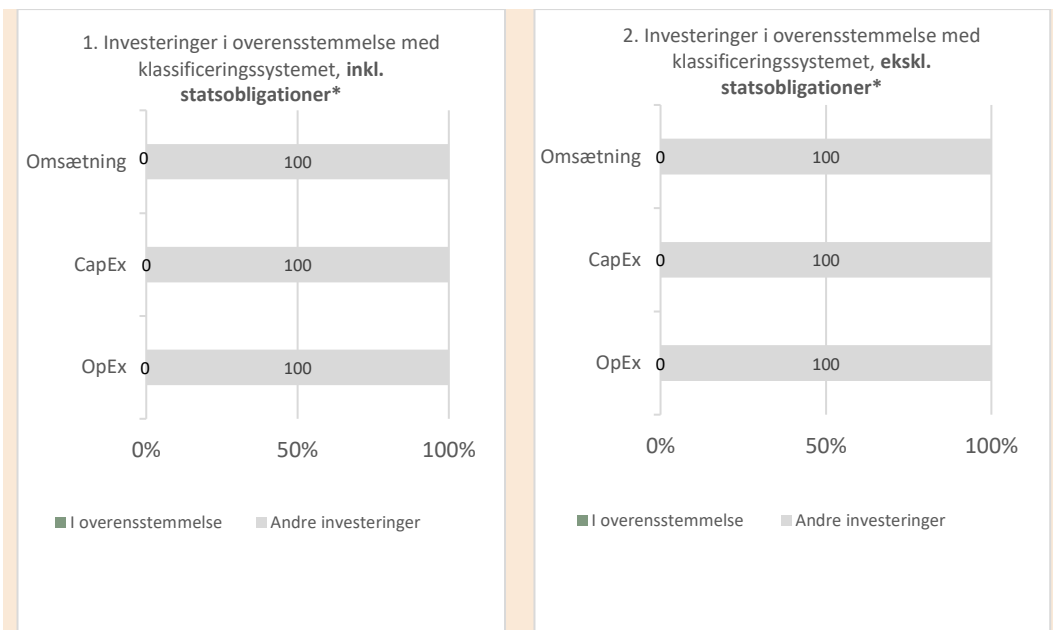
1. Investeringer i overensstemmelse med klassificeringssystemet, **inkl. statsobligationer***

Omsætning 0 100

CapEx 0 100

OpEx 0 100

0% 50% 100%

I overensstemmelse Andre investeringer

2. Investeringer i overensstemmelse med klassificeringssystemet, **ekskl. statsobligationer***

Omsætning 0 100

CapEx 0 100

OpEx 0 100

0% 50% 100%

I overensstemmelse Andre investeringer